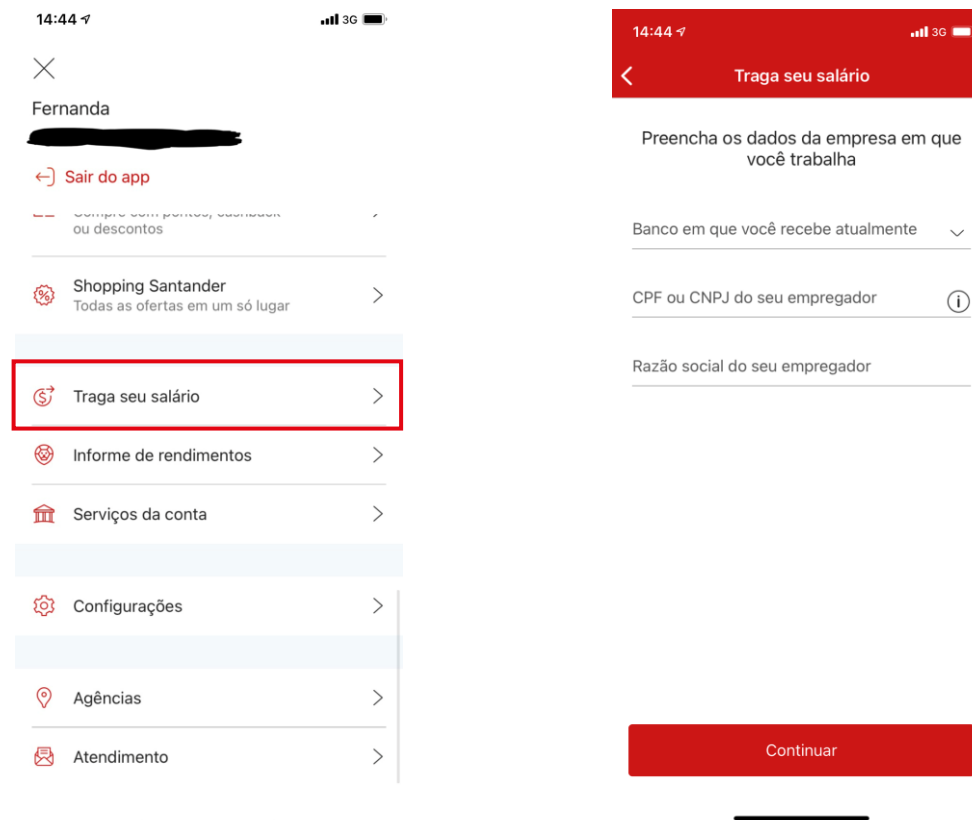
14:44 3G

Fernanda

Sair do app

Compre com pontos, cashback ou descontos

Shopping Santander
Todas as ofertas em um só lugar

Traga seu salário

Informe de rendimentos

Serviços da conta

Configurações

Agências

Atendimento

14:44 3G

Traga seu salário

Preencha os dados da empresa em que você trabalha

Banco em que você recebe atualmente

CPF ou CNPJ do seu empregador

Razão social do seu empregador

Continuar